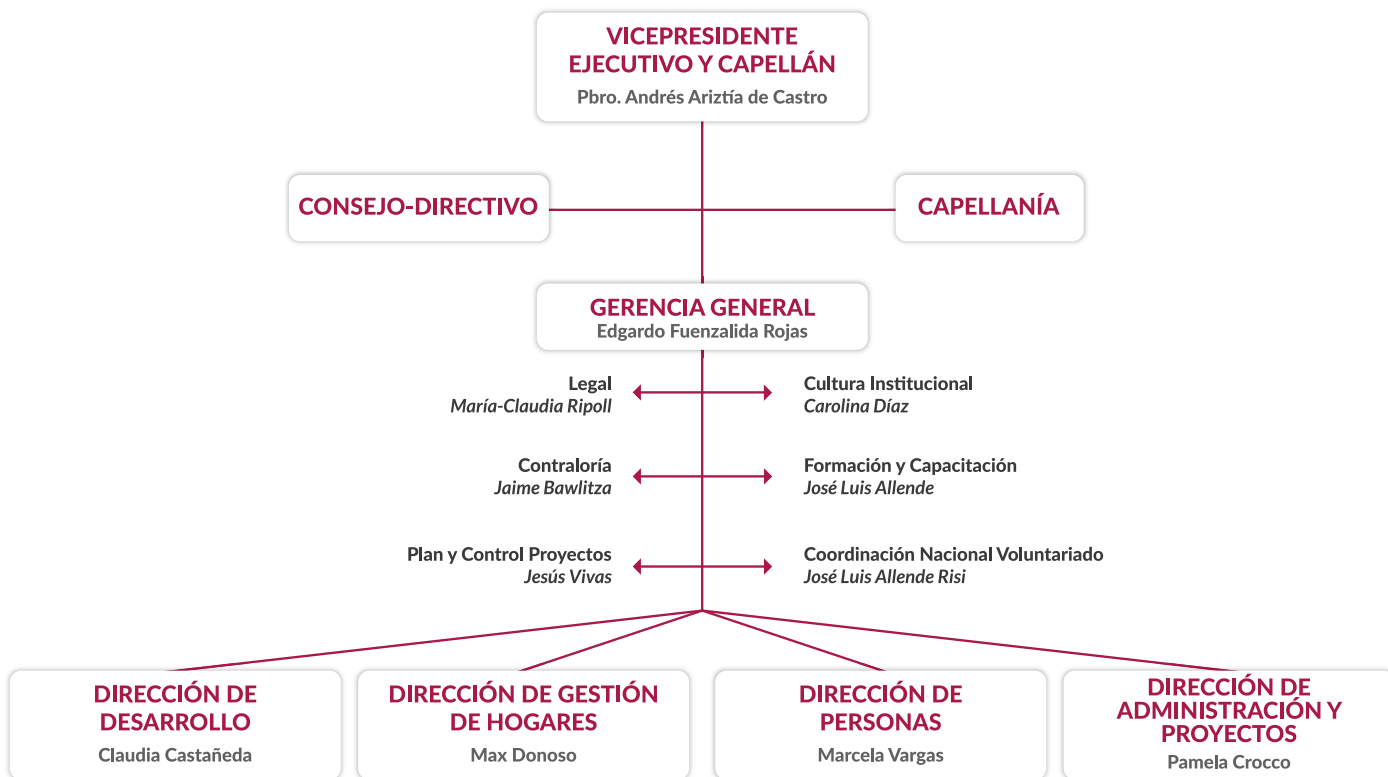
VICEPRESIDENTE EJECUTIVO Y CAPELLÁN
Pbro. Andrés Ariztía de Castro

CONSEJO-DIRECTIVO

CAPELLANÍA

GERENCIA GENERAL
Edgardo Fuenzalida Rojas

Legal
María-Claudia Ripoll

Cultura Institucional
Carolina Díaz

Contraloría
Jaime Bawlitza

Formación y Capacitación
José Luis Allende

Plan y Control Proyectos
Jesús Vivas

Coordinación Nacional Voluntariado
José Luis Allende Risi

DIRECCIÓN DE DESARROLLO
Claudia Castañeda

DIRECCIÓN DE GESTIÓN DE HOGARES
Max Donoso

DIRECCIÓN DE PERSONAS
Marcela Vargas

DIRECCIÓN DE ADMINISTRACIÓN Y PROYECTOS
Pamela Crocco